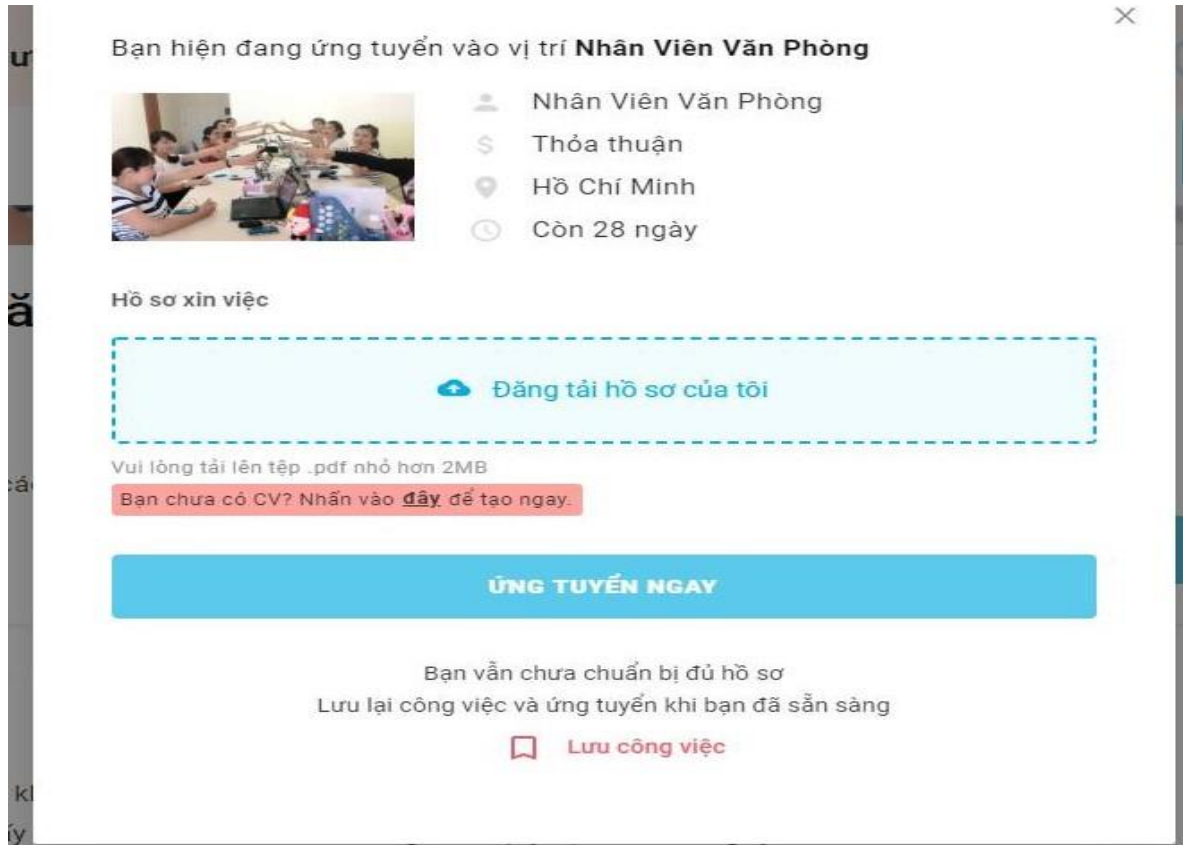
×

Bạn hiện đang ứng tuyển vào vị trí **Nhân Viên Văn Phòng**

Nhân Viên Văn Phòng
Thỏa thuận
Hồ Chí Minh
Còn 28 ngày

Hồ sơ xin việc

Đăng tải hồ sơ của tôi

Vui lòng tải lên tệp .pdf nhỏ hơn 2MB

Bạn chưa có CV? Nhấn vào **đây** để tạo ngay.

ỨNG TUYỂN NGAY

Bạn vẫn chưa chuẩn bị đủ hồ sơ
Lưu lại công việc và ứng tuyển khi bạn đã sẵn sàng

Lưu công việc